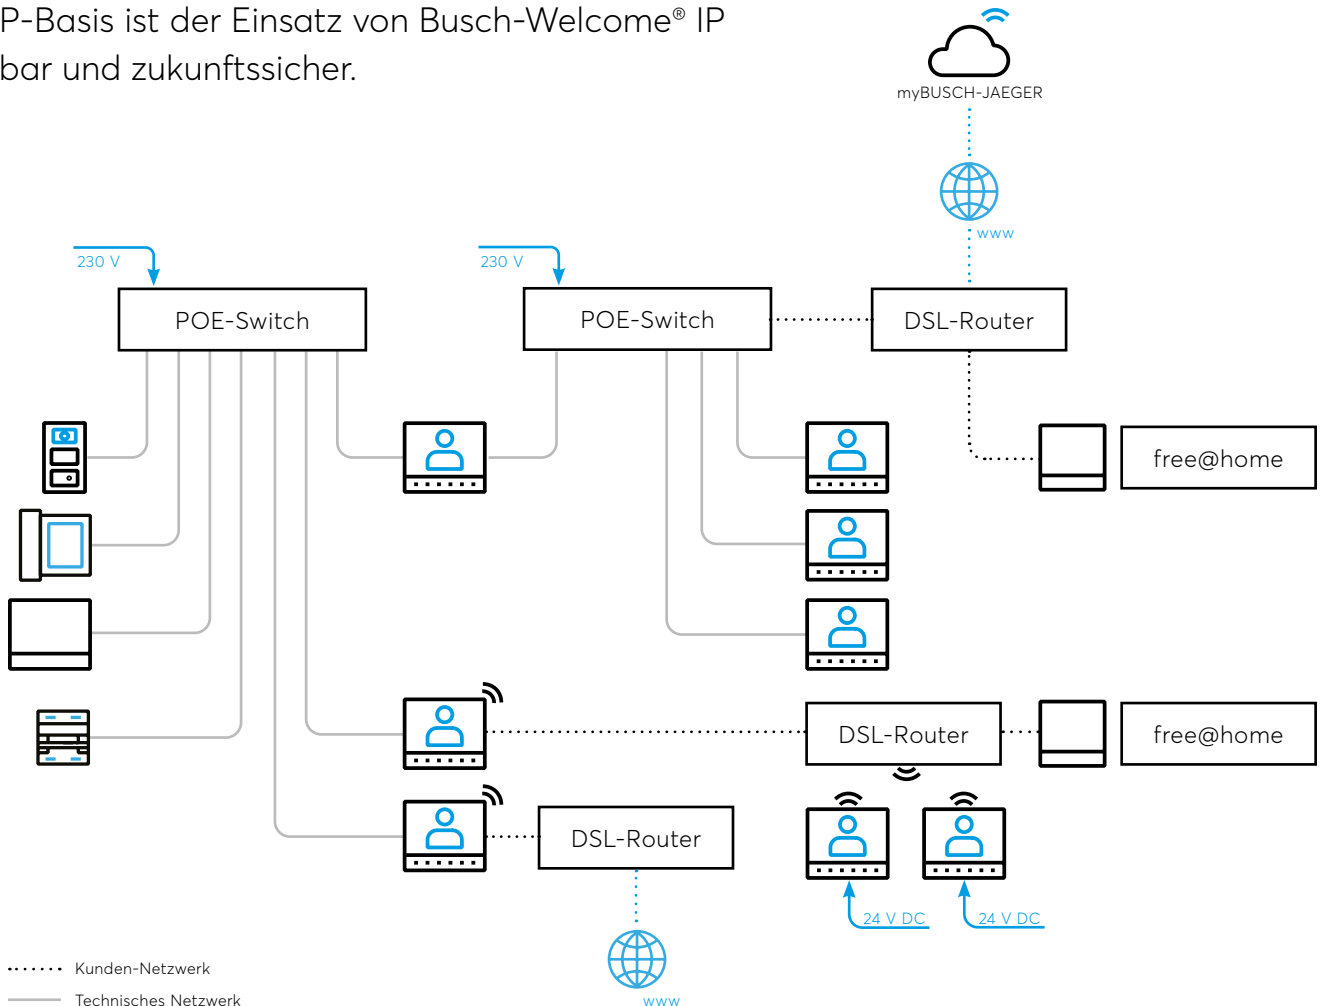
P-Basis ist der Einsatz von Busch-Welcome® IP bar und zukunftssicher.

myBUSCH-JAEGER

www

230 V

230 V

POE-Switch

POE-Switch

DSL-Router

free@home

DSL-Router

free@home

DSL-Router

24 V DC

24 V DC

www

Kunden-Netzwerk

Technisches Netzwerk